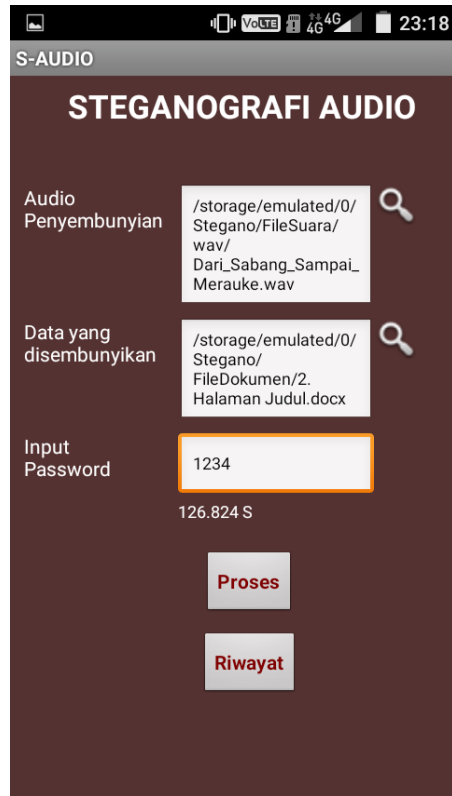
VoLTE 4G 4G 23:18

S-AUDIO

STEGANOGRAFI AUDIO

Audio Penyembunyian

/storage/emulated/0/Stegano/FileSuara/wav/Dari_Sabang_Sampai_Merauke.wav

Data yang disembunyikan

/storage/emulated/0/Stegano/FileDokumen/2. Halaman Judul.docx

Input Password

1234

126.824 S

Proses

Riwayat